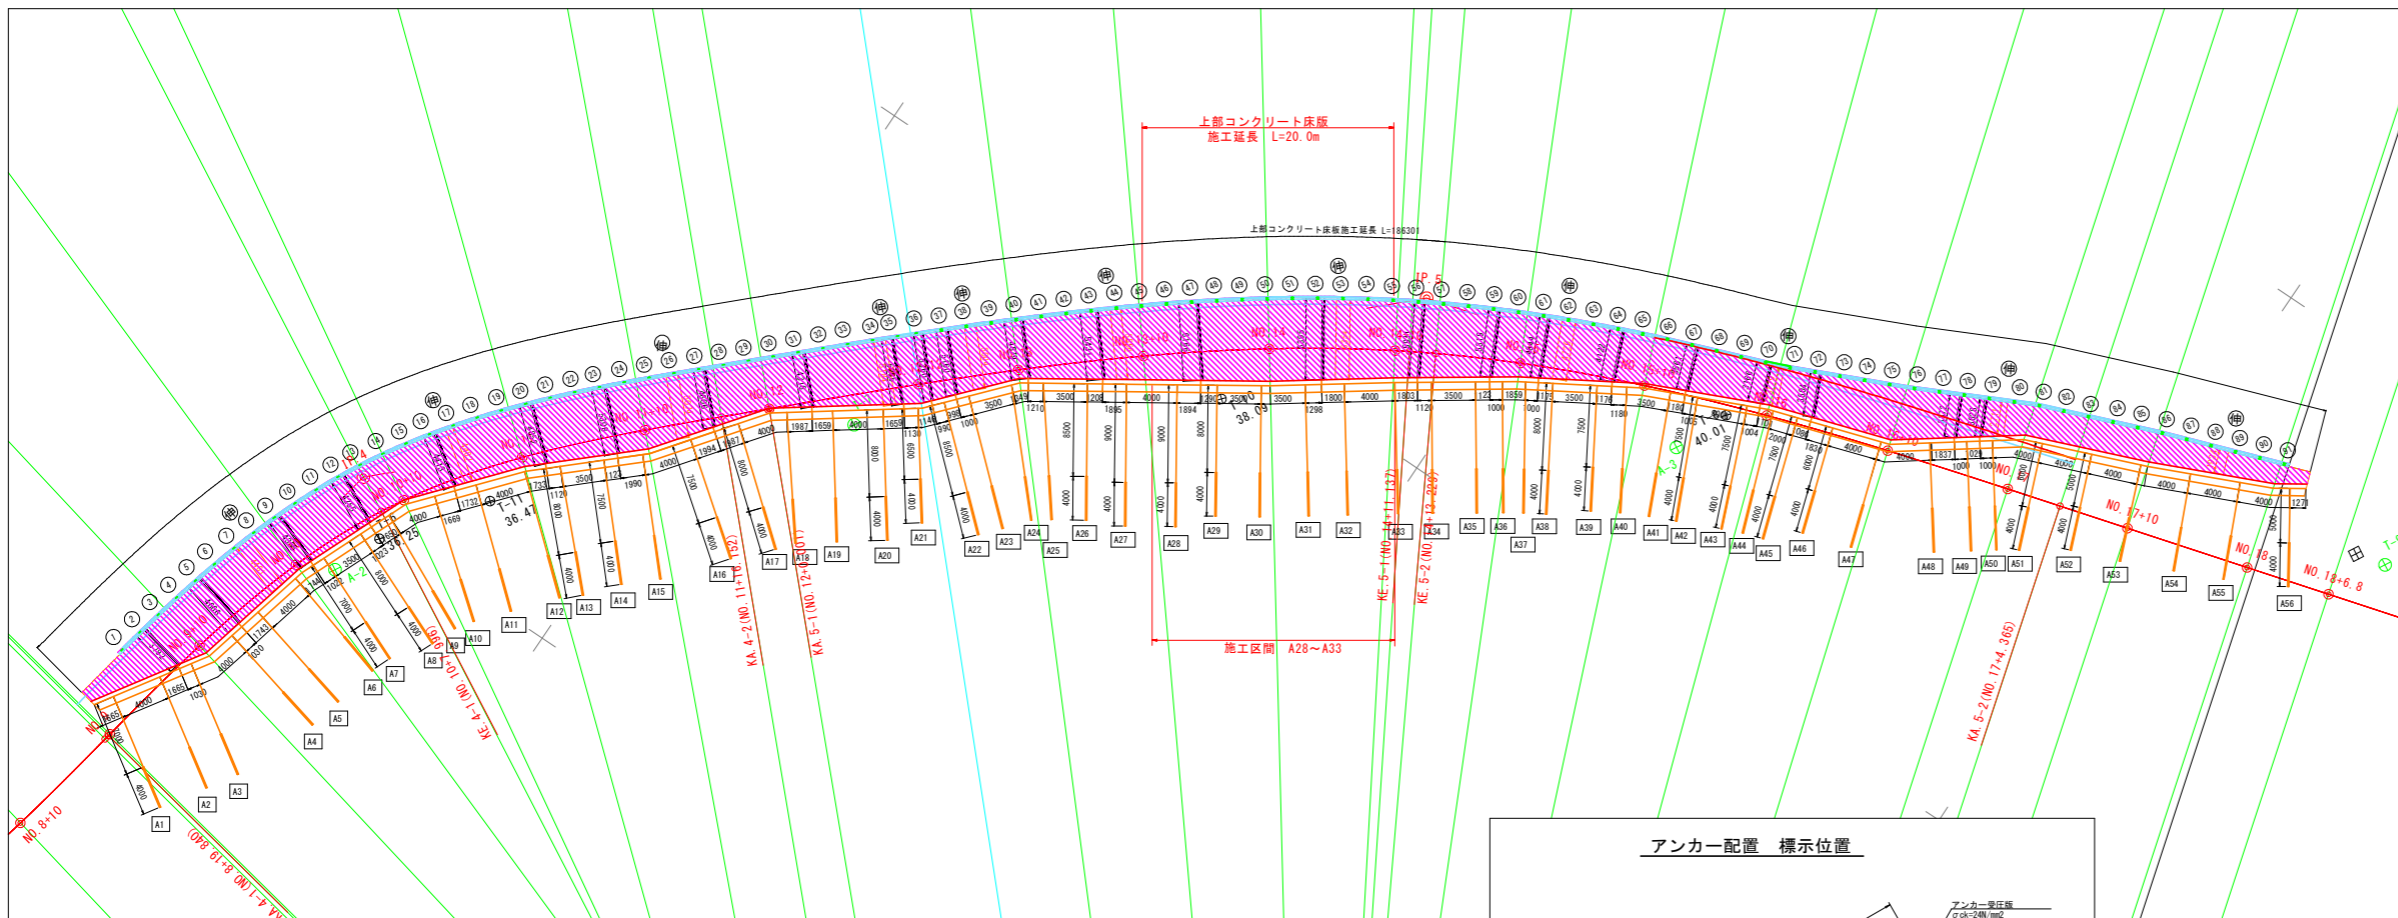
上部コンクリート床版
施工延長　L=20.0m

上部コンクリート床版施工延長 L=186301

IP.5

NO.13+10
NO.14
NO.14+10
NO.15
NO.15+10
NO.16
NO.16+10
NO.12
NO.12+10
NO.11+10
NO.11
NO.10+10
NO.10
NO.9+10
NO.9
NO.8+10
NO.17
NO.17+10
NO.18
NO.18+6.8

T-11
36.47

T-11
38.09

T-11
40.01

A-2
A-3

A1
A2
A3
A4
A5
A6
A7
A8
A9
A10
A11
A12
A13
A14
A15
A16
A17
A18
A19
A20
A21
A22
A23
A24
A25
A26
A27
A28
A29
A30
A31
A32
A33
A34
A35
A36
A37
A38
A39
A40
A41
A42
A43
A44
A45
A46
A47
A48
A49
A50
A51
A52
A53
A54
A55
A56

KA.4-2(NO.11+16.152)
KA.5-1(NO.12+0.01)
KE.5-1(NO.14+11.137)
KE.5-2(NO.14+12.228)
KE.4-1(NO.10+1.366)
KA.4-1(NO.8+19.840)
KA.5-2(NO.17+4.365)

施工区間　A28～A33

アンカー配置　標示位置

アンカー受圧版
σck=24N/mm2